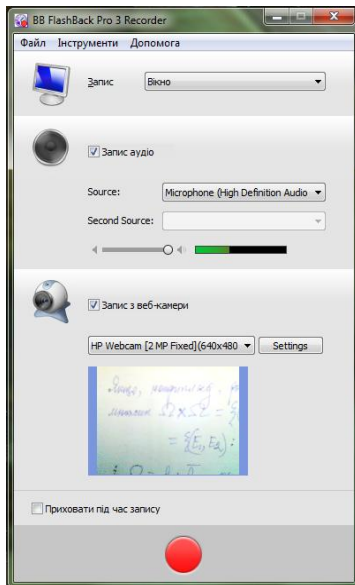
BB FlashBack Pro 3 Recorder

Файл Інструменти Допомога

Запис Вікно

Запис аудіо

Source: Microphone (High Definition Audio

Second Source:

Запис з веб-камери

HP Webcam [2 MP Fixed](640x480 Settings

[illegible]

Приховати під час запису